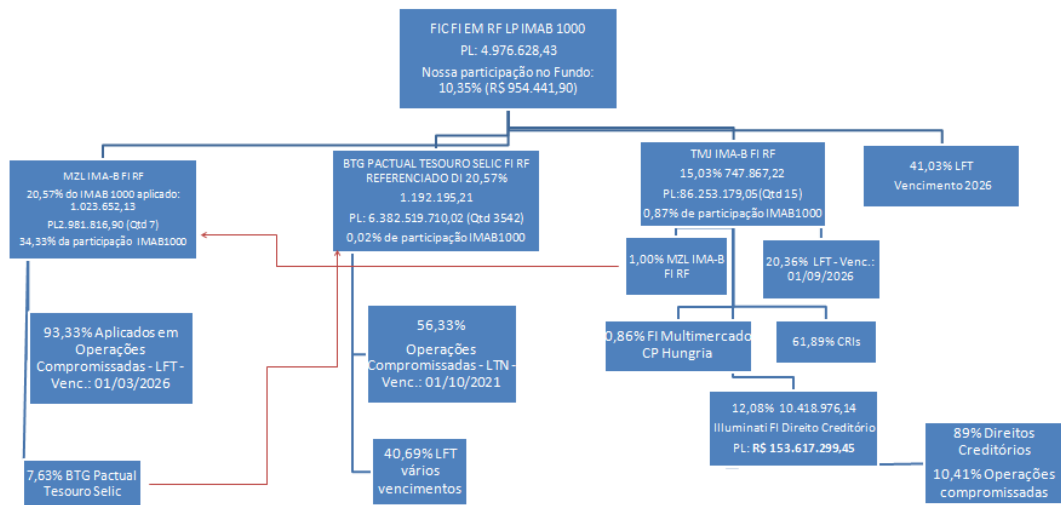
FIC FI EM RF LP IMAB 1000
PL: 4.976.628,43
Nossa participação no Fundo: 10,35% (R$ 954.441,90)

MZL IMA-B FI RF
20,57% do IMAB 1000 aplicado: 1.023.652,13
PL2.981.816,90 (Qtd 7)
34,33% da participação IMAB1000

BTG PACTUAL TESOURO SELIC FI RF REFERENCIADO DI 20,57%
1.192.195,21
PL: 6.382.519.710,02 (Qtd 3542)
0,02% de participação IMAB1000

TMJ IMA-B FI RF
15,03% 747.867,22
PL:86.253.179,05(Qtd 15)
0,87% de participação IMAB1000

41,03% LFT
Vencimento 2026

1,00% MZL IMA-B FI RF

20,36% LFT - Venc.: 01/09/2026

93,33% Aplicados em Operações Compromissadas - LFT - Venc.: 01/03/2026

56,33%
Operações Compromissadas - LTN - Venc.: 01/10/2021

0,86% FI Multimercado CP Hungria

61,89% CRIs

12,08% 10.418.976,14
Illuminati FI Direito Creditório
PL: R$ 153.617.299,45

89% Direitos Creditórios
10,41% Operações compromissadas

7,63% BTG Pactual Tesouro Selic

40,69% LFT vários vencimentos